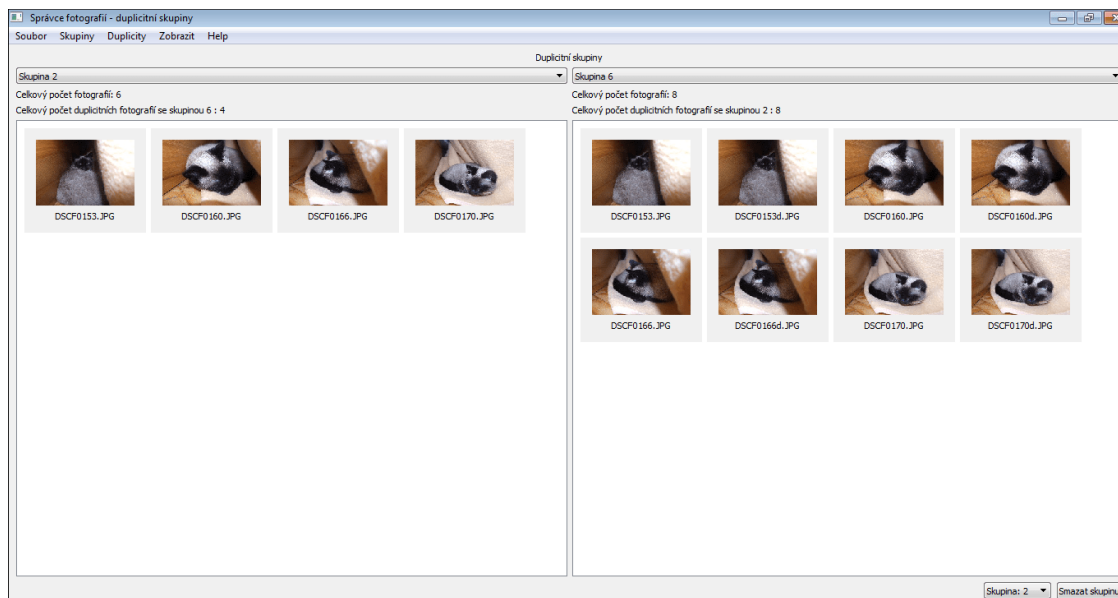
Správce fotografií - duplicitní skupiny

Soubor Skupiny Duplicity Zobrazit Help

Duplicitní skupiny

Skupina 2

Skupina 6

Celkový počet fotografií: 6

Celkový počet duplicitních fotografií se skupinou 6 : 4

Celkový počet fotografií: 8

Celkový počet duplicitních fotografií se skupinou 2 : 8

DSCF0153.JPG DSCF0160.JPG DSCF0166.JPG DSCF0170.JPG

DSCF0153.JPG DSCF0153d.JPG DSCF0160.JPG DSCF0160d.JPG

DSCF0166.JPG DSCF0166d.JPG DSCF0170.JPG DSCF0170d.JPG

Skupina: 2

Smazat skupinu